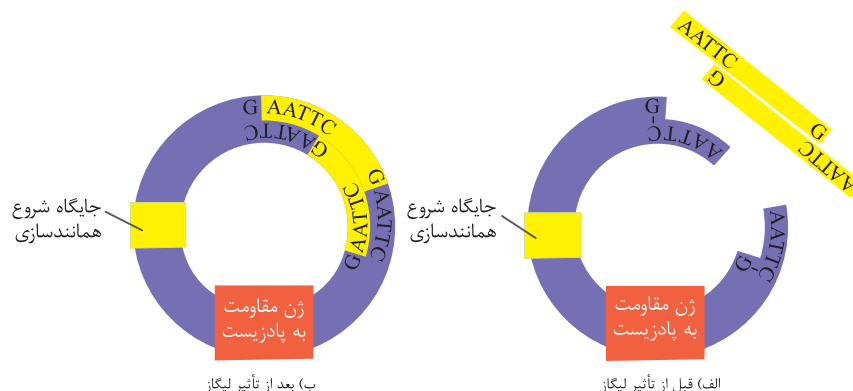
AATTC
G
G
CTTAA

G
CTTAA
AATTC
G

جایگاه شروع همانندسازی

ژن مقاومت به پادزیست

الف) قبل از تأثیر لیگاز

G
CTTAA
AATTC
G
G
CTTAA
AATTC
G

جایگاه شروع همانندسازی

ژن مقاومت به پادزیست

ب) بعد از تأثیر لیگاز